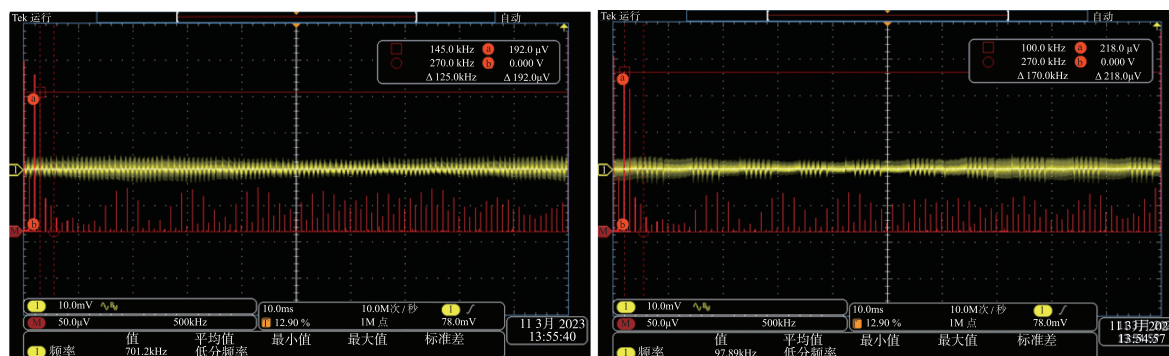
Tek 运行
自动
145.0 kHz
a
192.0 µV
270.0 kHz
b
0.000 V
Δ 125.0kHz
Δ 192.0µV
a
b
1
M
1
10.0mV
M
50.0µV
500kHz
10.0ms
10.0M次/秒
12.90 %
1M 点
1
78.0mV
11 3月 2023
13:55:40
值
平均值
最小值
最大值
标准差
1
频率
701.2kHz
低分频率

Tek 运行
自动
100.0 kHz
a
218.0 µV
270.0 kHz
b
0.000 V
Δ 170.0kHz
Δ 218.0µV
a
b
1
M
1
10.0mV
M
50.0µV
500kHz
10.0ms
10.0M次/秒
12.90 %
1M 点
1
78.0mV
11 3月 202
13:54:57
值
平均值
最小值
最大值
标准差
1
频率
97.89kHz
低分频率